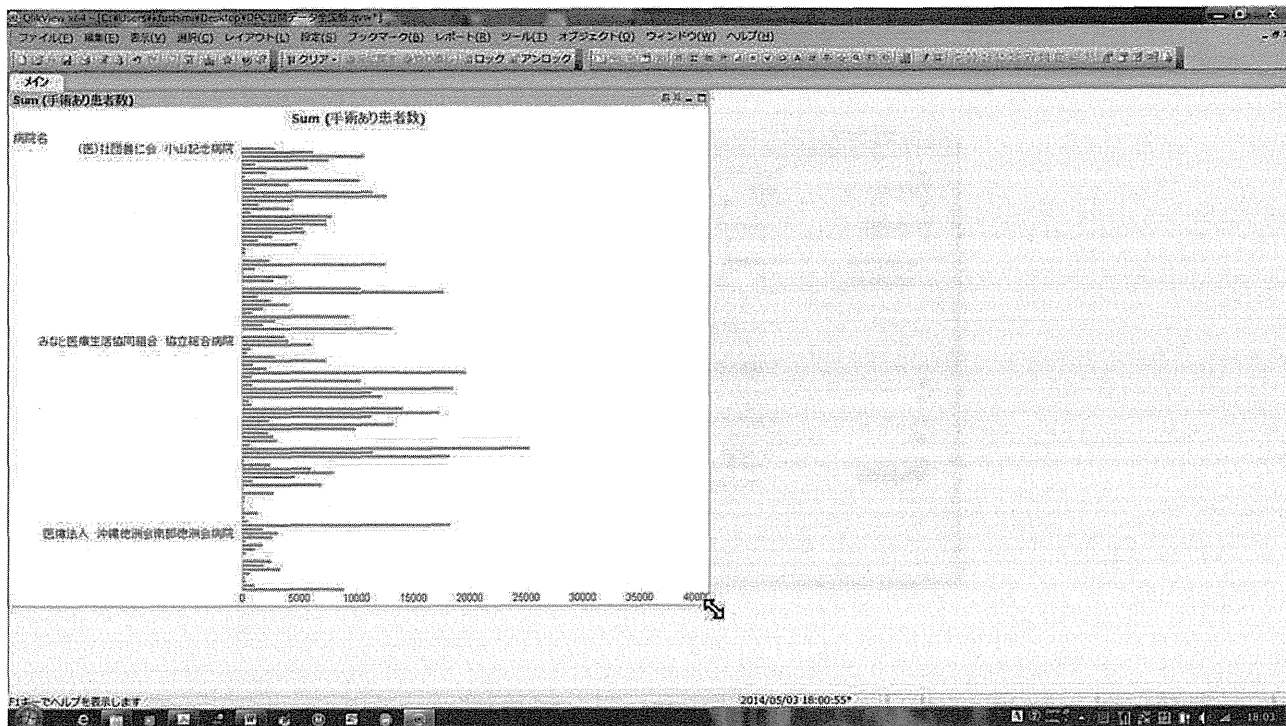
QlikView x64 - [C:¥Users¥fushimi¥Desktop¥DPC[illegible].qvw*]

ファイル(F) 編集(E) 表示(V) 選択(C) レイアウト(L) 設定(S) ブックマーク(B) レポート(R) ツール(T) オブジェクト(O) ウィンドウ(W) ヘルプ(H)

クリア ロック アンロック

メイン

Sum (手術あり患者数)

Sum (手術あり患者数)

病院名

(医)社団善仁会 小山記念病院

みなと医療生活協同組合 協立総合病院

医療法人 沖縄徳洲会南部徳洲会病院

0 5000 10000 15000 20000 25000 30000 35000 40000

F1キーでヘルプを表示します

2014/05/03 18:00:55*

18:03